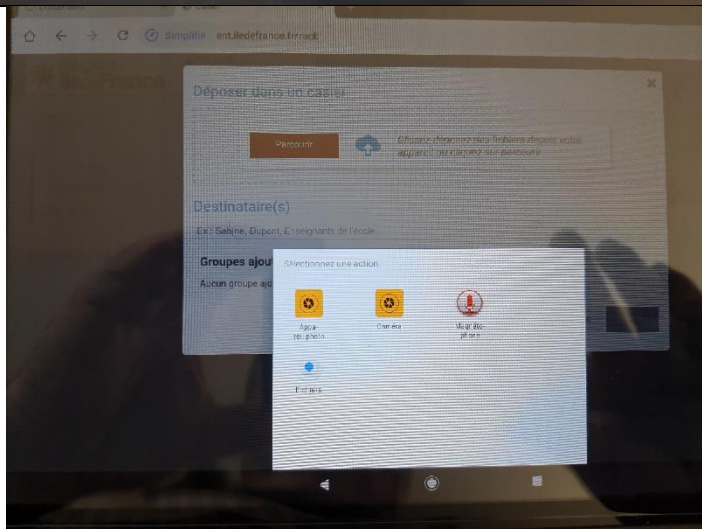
Simplifié ent.iledefrance.fr/rack

Déposer dans un casier

Parcourir

Déposez chacun des fichiers depuis votre appareil ou cliquez sur parcourir

Destinataire(s)

Ex : Sabine, Dupont, Enseignants de l'école...

Groupes ajou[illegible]

Aucun groupe ajo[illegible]

Sélectionnez une action

Appareil photo

Caméra

Magnétophone

Fichiers